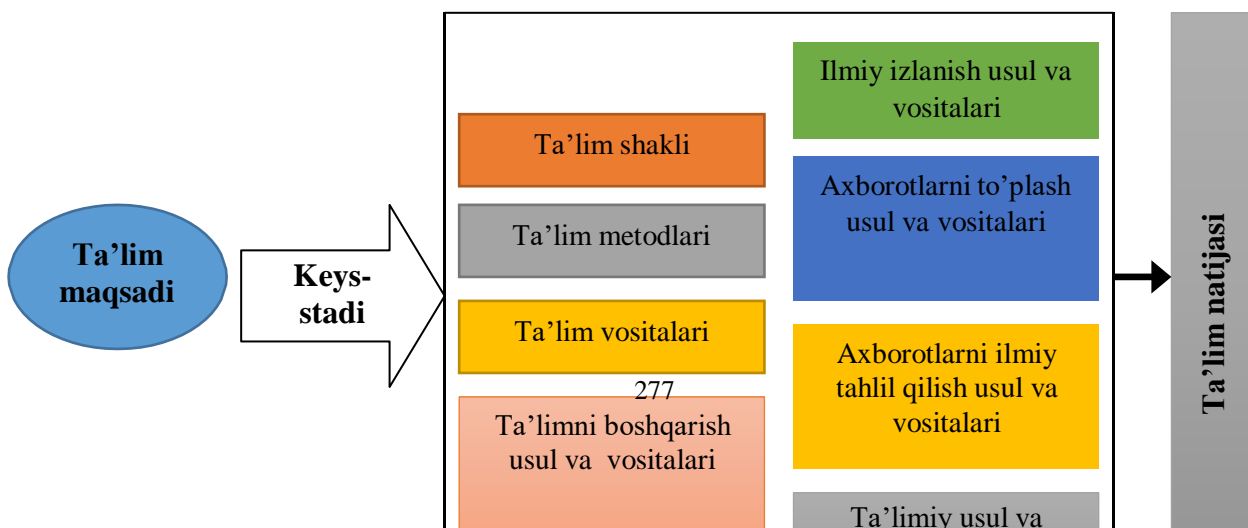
Ta’lim maqsadi

Keys-stadi

Ta’lim shakli

Ta’lim metodlari

Ta’lim vositalari

277

Ta’limni boshqarish usul va vositalari

Ilmiy izlanish usul va vositalari

Axborotlarni to’plash usul va vositalari

Axborotlarni ilmiy tahlil qilish usul va vositalari

Ta’limiy usul va

Ta’lim natijasi